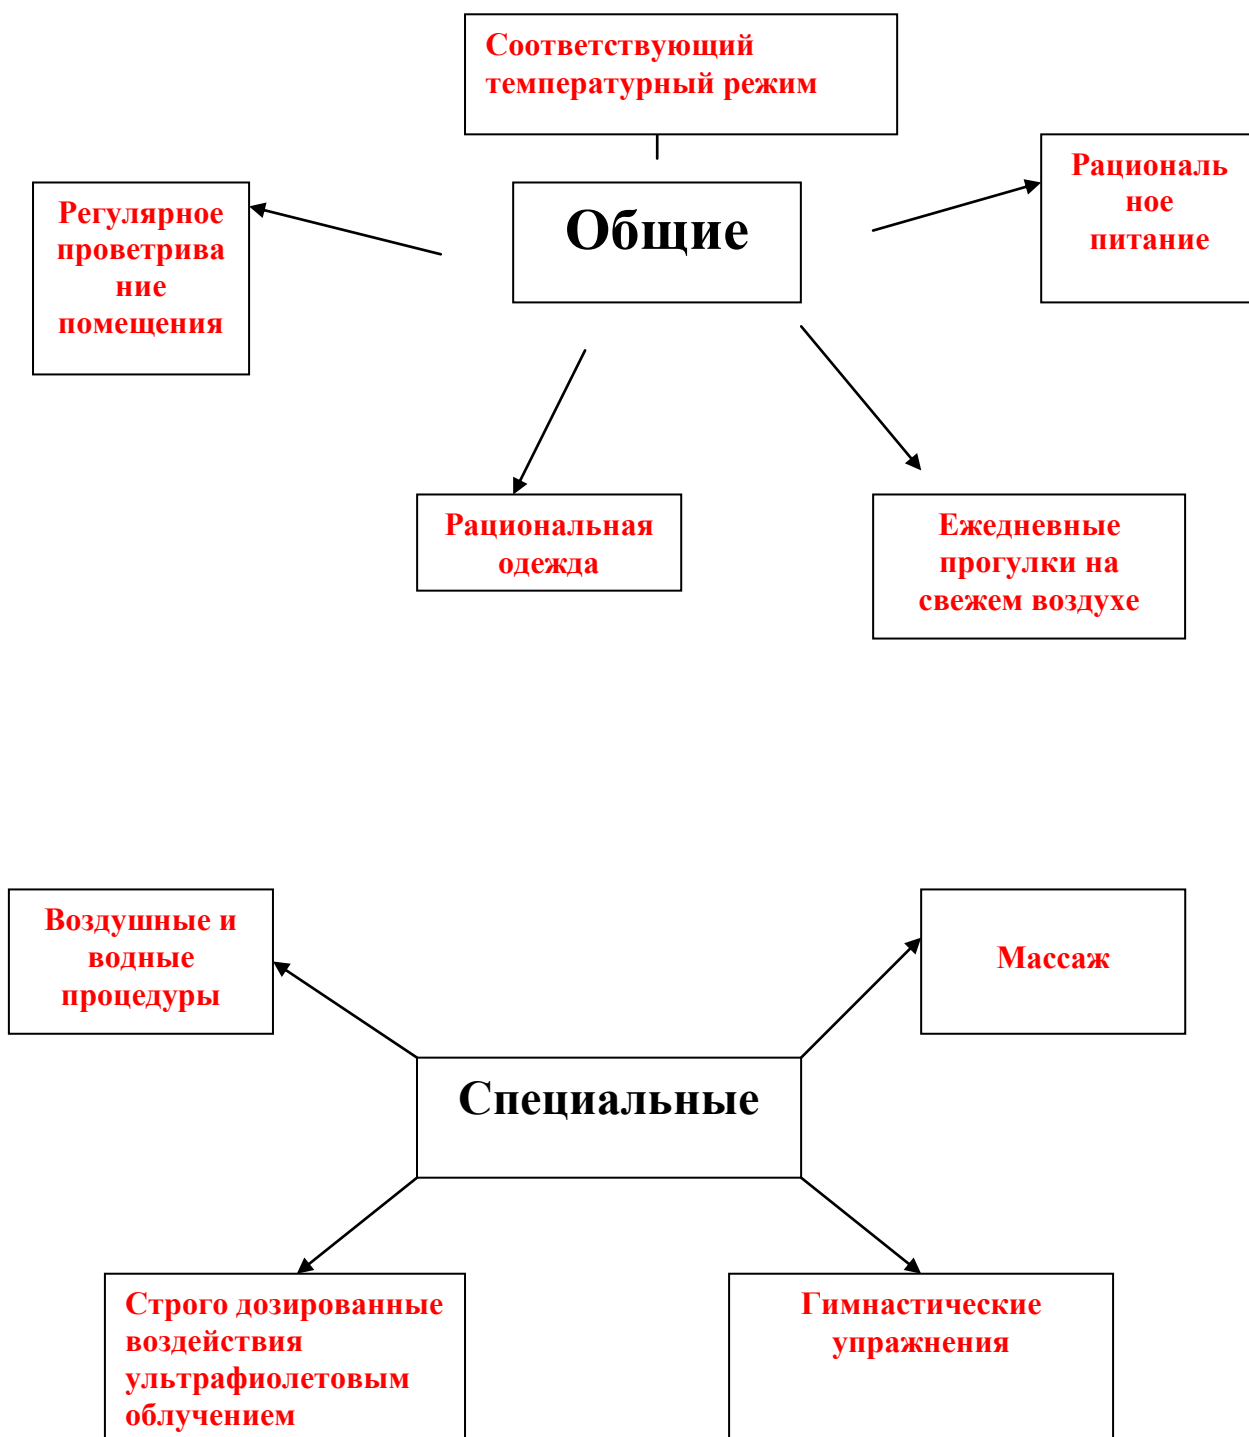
Соответствующий температурный режим

Регулярное проветривание помещения

Общие

Рациональное питание

Рациональная одежда

Ежедневные прогулки на свежем воздухе

Воздушные и водные процедуры

Массаж

Специальные

Строго дозированные воздействия ультрафиолетовым облучением

Гимнастические упражнения